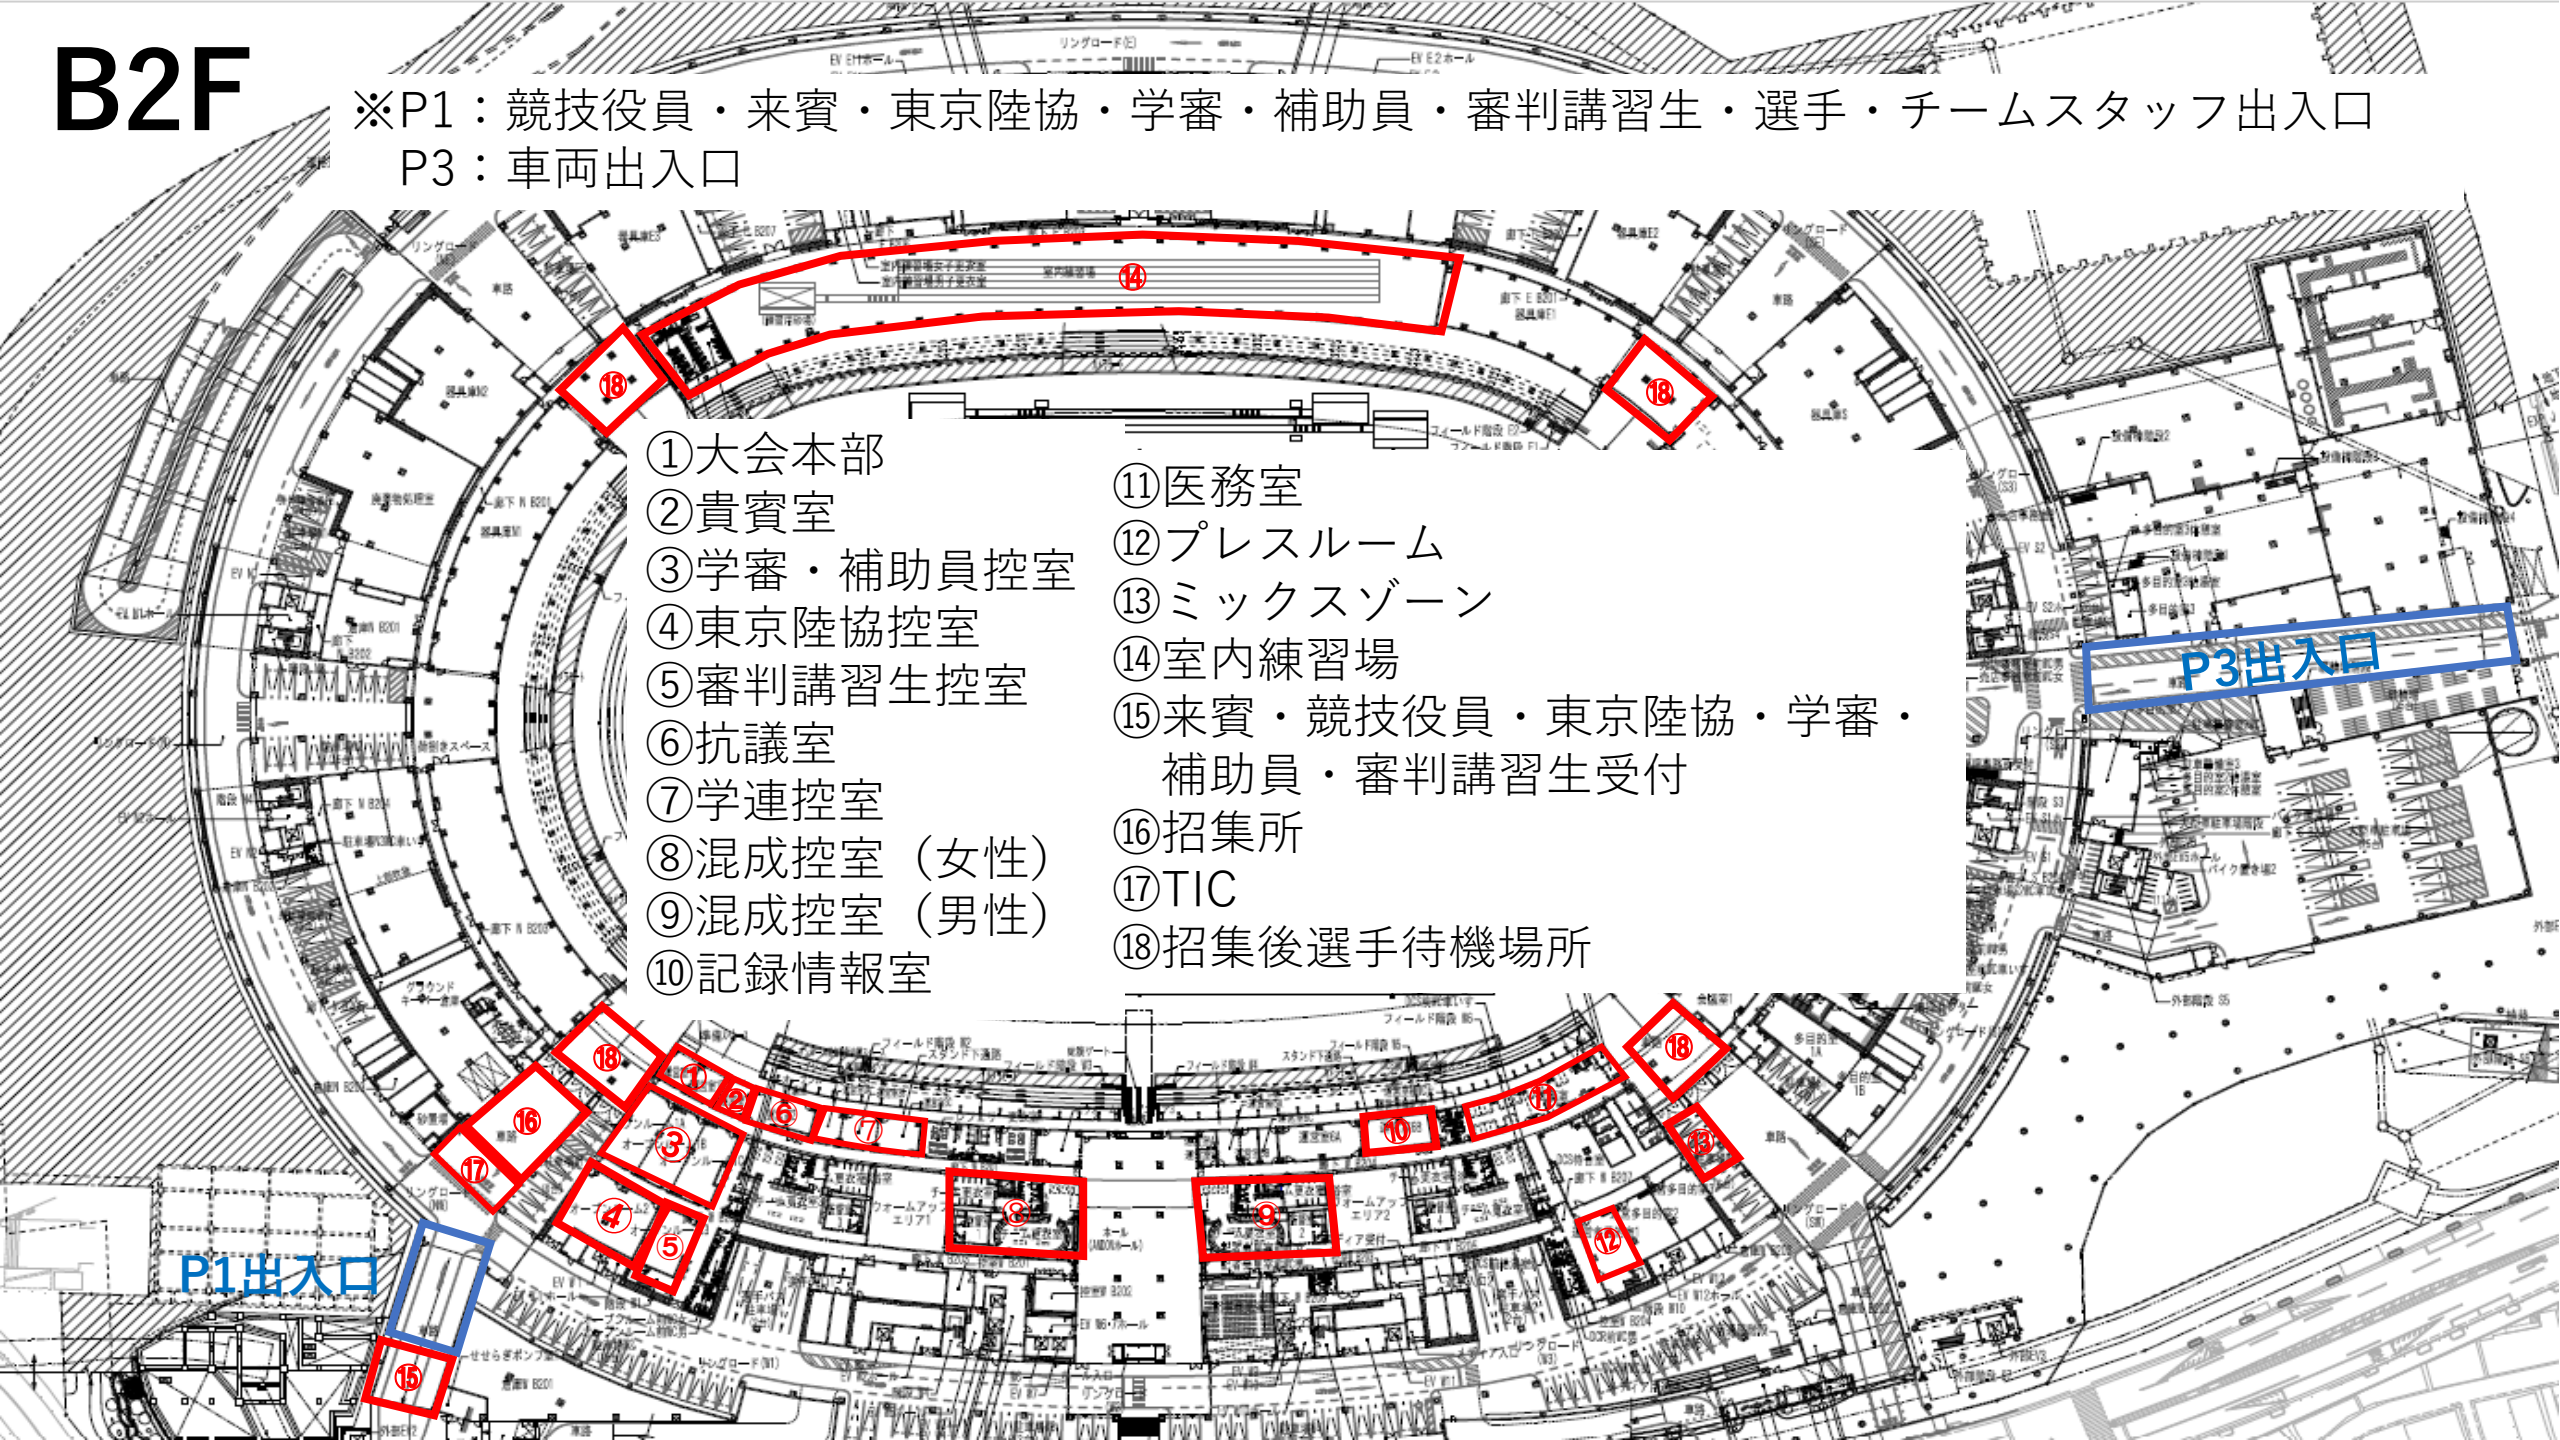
B2F

※P1：競技役員・来賓・東京陸協・学審・補助員・審判講習生・選手・チームスタッフ出入口
P3：車両出入口

①大会本部
②貴賓室
③学審・補助員控室
④東京陸協控室
⑤審判講習生控室
⑥抗議室
⑦学連控室
⑧混成控室（女性）
⑨混成控室（男性）
⑩記録情報室

⑪医務室
⑫プレスルーム
⑬ミックスゾーン
⑭室内練習場
⑮来賓・競技役員・東京陸協・学審・補助員・審判講習生受付
⑯招集所
⑰TIC
⑱招集後選手待機場所

P3出入口
P1出入口

⑭ ⑱ ⑱ ⑱ ⑱ ① ② ⑥ ⑦ ⑯ ③ ⑰ ④ ⑤ ⑧ ⑨ ⑩ ⑪ ⑬ ⑫ ⑮